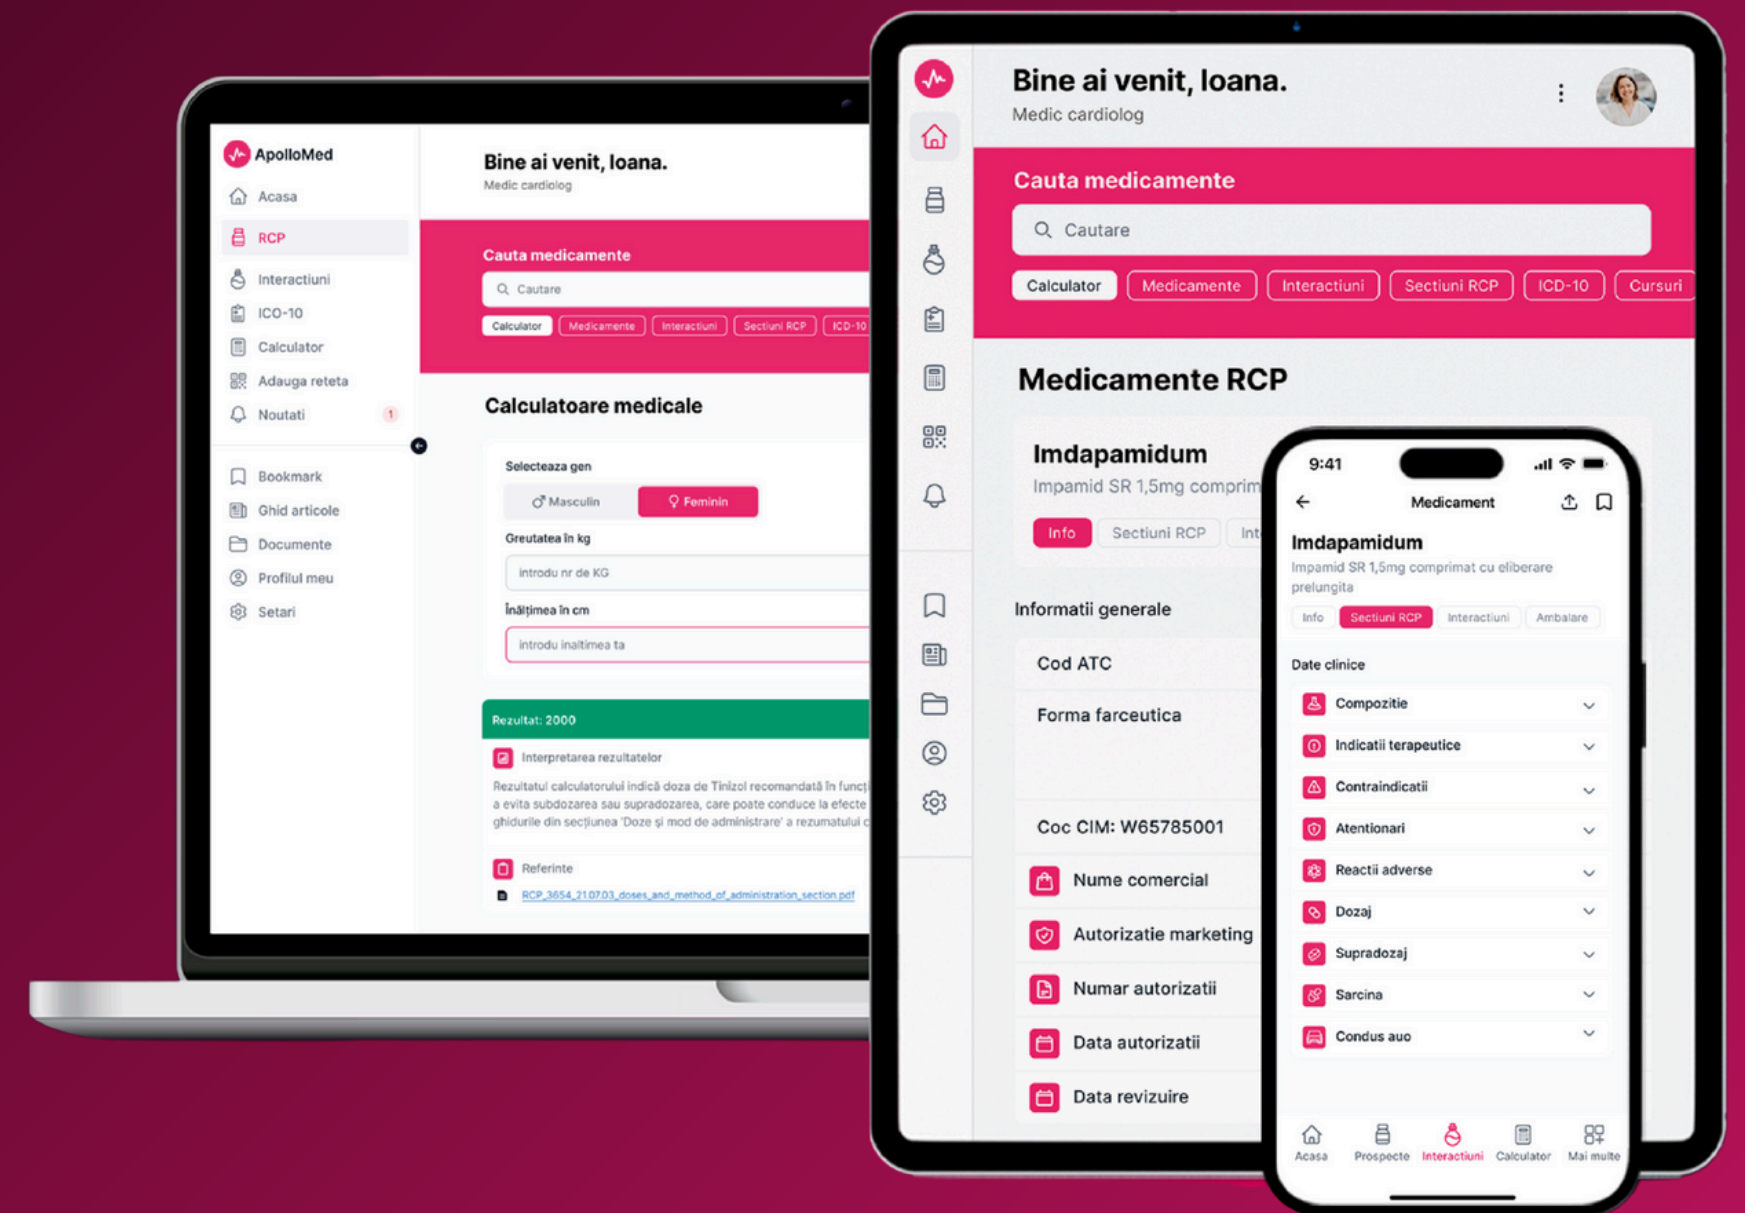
ApolloMed
Acasa
RCP
Interactiuni
ICO-10
Calculator
Adauga reteta
Noutati 1
Bookmark
Ghid articole
Documente
Profilul meu
Setari

Bine ai venit, Ioana.
Medic cardiolog

Cauta medicamente
Cautare
Calculator Medicamente Interactiuni Sectiuni RCP ICD-10

Calculatoare medicale
Selecteaza gen
Masculin Feminin
Greutatea în kg
introdu nr de KG
Înălțimea în cm
introdu inaltimea ta

Rezultat: 2000
Interpretarea rezultatelor
Rezultatul calculatorului indică doza de Tinizol recomandată în funcț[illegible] a evita subdozarea sau supradozarea, care poate conduce la efecte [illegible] ghidurile din secțiunea 'Doze și mod de administrare' a rezumatului c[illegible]
Referinte
RCP_3654_21.07.03_doses_and_method_of_administration_section.pdf

Bine ai venit, Ioana.
Medic cardiolog
Cauta medicamente
Cautare
Calculator Medicamente Interactiuni Sectiuni RCP ICD-10 Cursuri
Medicamente RCP
Imdapamidum
Impamid SR 1,5mg comprim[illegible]
Info Sectiuni RCP Int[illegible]
Informatii generale
Cod ATC
Forma farceutica
Coc CIM: W65785001
Nume comercial
Autorizatie marketing
Numar autorizatii
Data autorizatii
Data revizuire

9:41
Medicament
Imdapamidum
Impamid SR 1,5mg comprimat cu eliberare prelungita
Info Sectiuni RCP Interactiuni Ambalare
Date clinice
Compozitie
Indicatii terapeutice
Contraindicatii
Atentionari
Reactii adverse
Dozaj
Supradozaj
Sarcina
Condus auo
Acasa Prospecte Interactiuni Calculator Mai multe